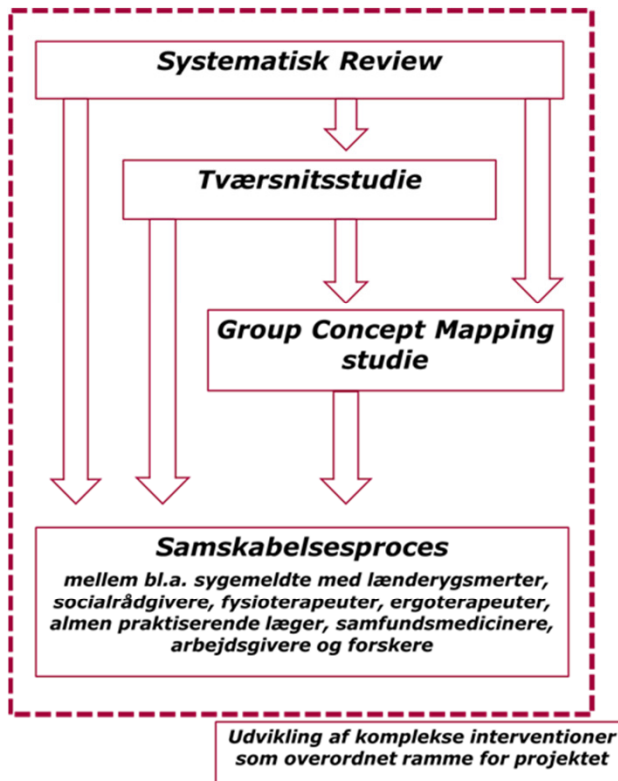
Systematisk Review

Tværsnitsstudie

Group Concept Mapping studie

Samskabelsesproces

mellem bl.a. sygemeldte med länderygsmerter, socialrådgivere, fysioterapeuter, ergoterapeuter, almen praktiserende læger, samfundsmedicinere, arbejdsgivere og forskere

Udvikling af komplekse interventioner som overordnet ramme for projektet